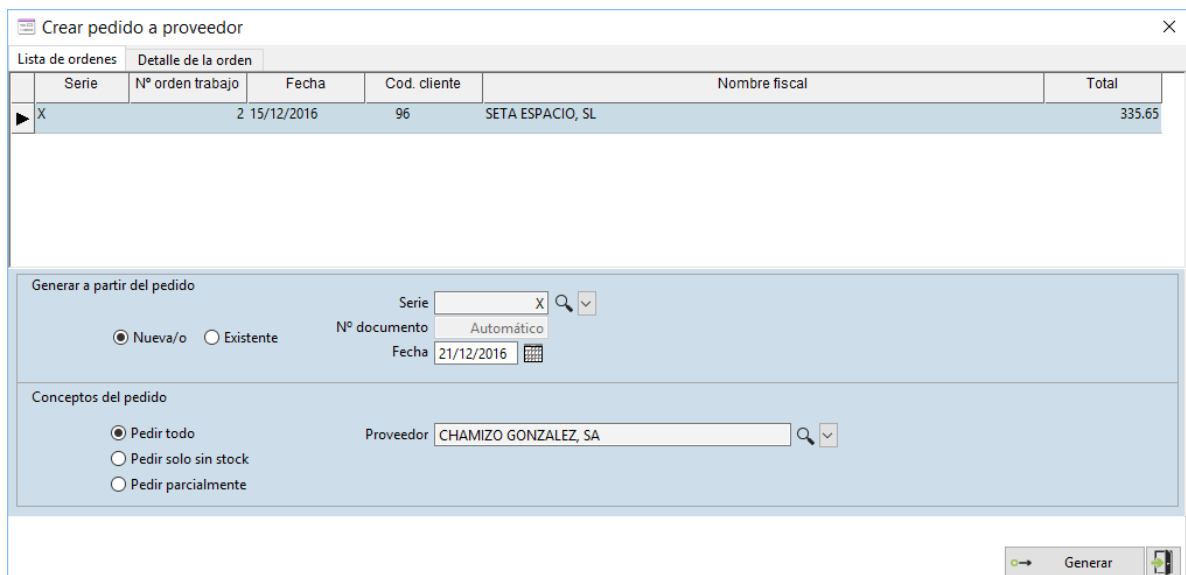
Crear pedido a proveedor

Lista de ordenes | Detalle de la orden

| Serie | Nº orden trabajo | Fecha | Cod. cliente | Nombre fiscal | Total |
|---|---|---|---|---|---|
| X | 2 | 15/12/2016 | 96 | SETA ESPACIO, SL | 335.65 |

Generar a partir del pedido

Nueva/o
Existente

Serie X
Nº documento Automático
Fecha 21/12/2016

Conceptos del pedido

Pedir todo
Pedir solo sin stock
Pedir parcialmente

Proveedor CHAMIZO GONZALEZ, SA

Generar